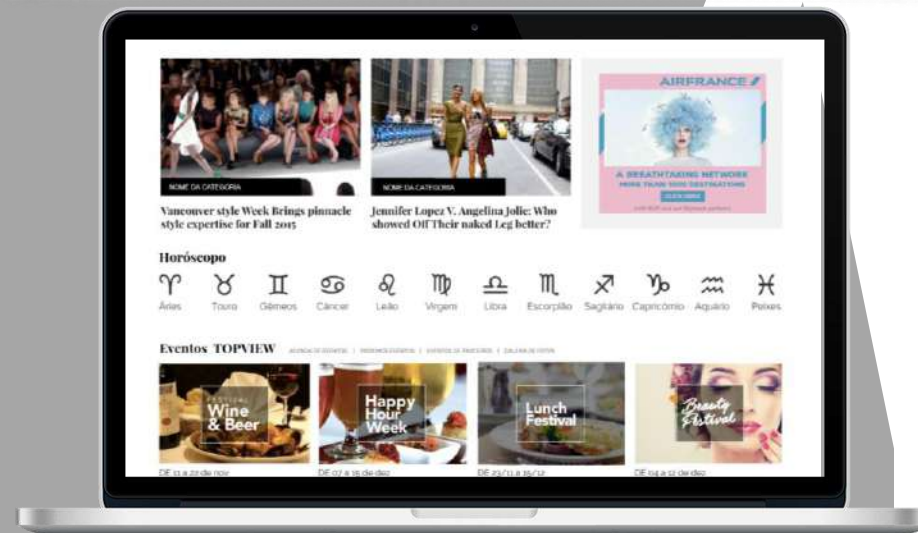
NOME DA CATEGORIA

Vancouver style Week Brings pinnacle style expertise for Fall 2015

NOME DA CATEGORIA

Jennifer Lopez V. Angelina Jolie: Who showed Off Their naked Leg better?

AIRFRANCE

A BREATHTAKING NETWORK
MORE THAN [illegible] DESTINATIONS

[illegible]

Horóscopo

♈ Áries ♉ Touro ♊ Gêmeos ♋ Câncer ♌ Leão ♍ Virgem ♎ Libra ♏ Escorpião ♐ Sagitário ♑ Capricórnio ♒ Aquário ♓ Peixes

Eventos TOPVIEW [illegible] | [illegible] | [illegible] | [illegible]

FESTIVAL Wine & Beer
DE 11 a 22 de nov

Happy Hour Week
DE 07 a 15 de dez

Lunch Festival
DE 23/11 a 15/12

Beauty Festival
DE 04 a 12 de dez